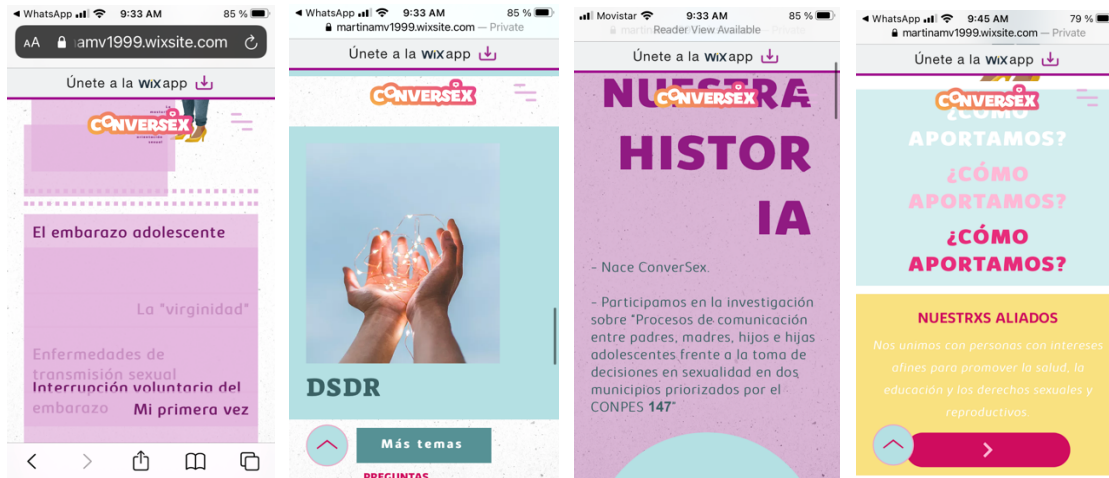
◀ WhatsApp 9:33 AM 85 %
AA amv1999.wixsite.com
Únete a la WiX app
CONVERSEX
El embarazo adolescente
La "virginidad"
Enfermedades de transmisión sexual
Interrupción voluntaria del embarazo
Mi primera vez

◀ WhatsApp 9:33 AM 85 %
martinamv1999.wixsite.com — Private
Únete a la WiX app
CONVERSEX
DSDR
Más temas
PREGUNTAS

Movistar 9:33 AM 85 %
Reader View Available
Únete a la WiX app
NUESTRA HISTORIA
CONVERSEX
- Nace ConverSex.
- Participamos en la investigación sobre "Procesos de comunicación entre padres, madres, hijos e hijas adolescentes frente a la toma de decisiones en sexualidad en dos municipios priorizados por el CONPES 147"

◀ WhatsApp 9:45 AM 79 %
martinamv1999.wixsite.com — Private
Únete a la WiX app
CONVERSEX
¿CÓMO APORTAMOS?
¿CÓMO APORTAMOS?
¿CÓMO APORTAMOS?
NUESTRXS ALIADOS
Nos unimos con personas con intereses afines para promover la salud, la educación y los derechos sexuales y reproductivos.